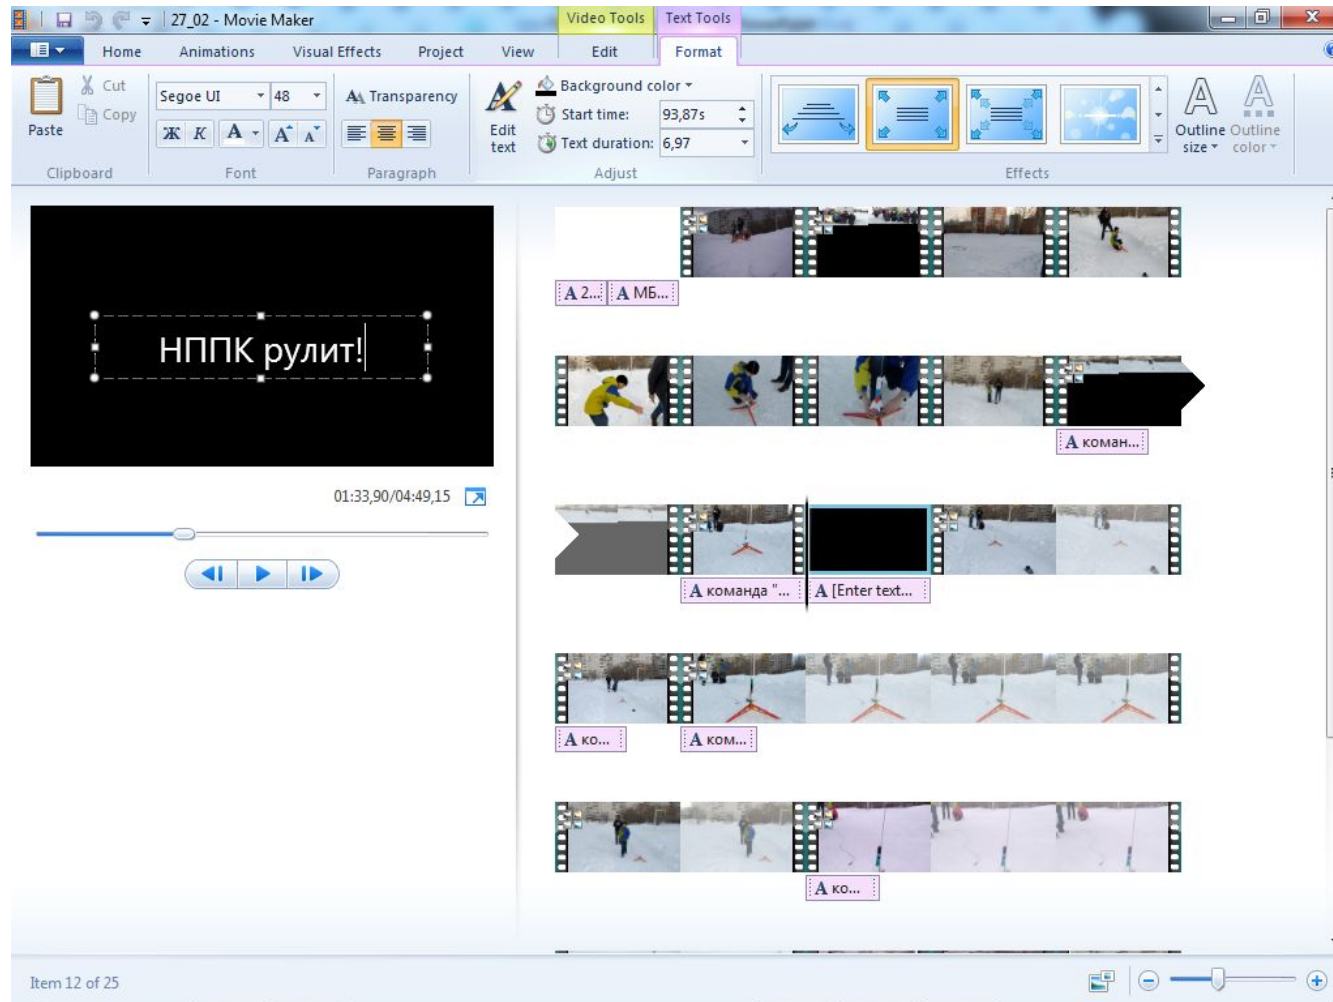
27_02 - Movie Maker
Video Tools
Text Tools

Home
Animations
Visual Effects
Project
View
Edit
Format

Paste
Cut
Copy
Clipboard

Segoe UI
48
Ж К А
Font

Transparency
Paragraph

Edit text
Background color
Start time: 93,87s
Text duration: 6,97
Adjust

Effects
Outline size
Outline color

НППК рулит!

01:33,90/04:49,15

A 2...
A МБ...
A коман...
A команда "...
A [Enter text...
A ко...
A ком...
A ко...

Item 12 of 25